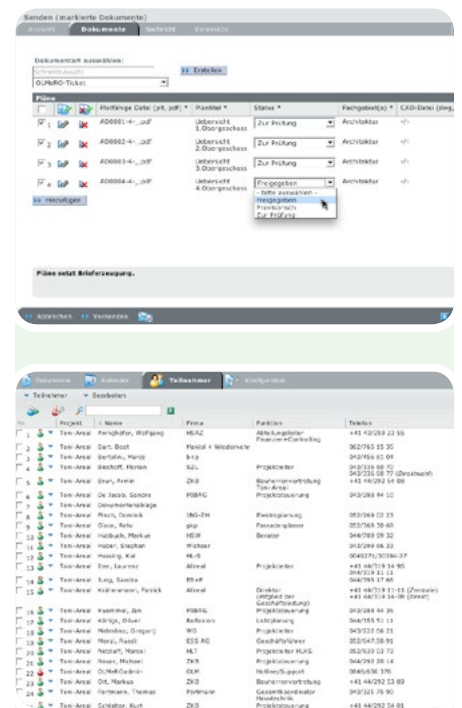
Senden (markierte Dokumente)

Account | Dokumente | Nachricht | Versenden

Dokumentart auswählen:
Schnellauswahl
DUNoRO-Ticket

>> Erstellen

Pläne

| | | | Planfiledge Datei (plt, pdf) * | Planbild * | Status * | Fachgebiet(e) * | CAD-Datei (dwg, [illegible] |
|---|---|---|---|---|---|---|---|
| 1 | | | A00001-4-_.pdf | Uebersicht 1.Obergeschoss | Zur Prüfung | Architektur | </> |
| 2 | | | A00002-4-_.pdf | Uebersicht 2.Obergeschoss | Zur Prüfung | Architektur | </> |
| 3 | | | A00003-4-_.pdf | Uebersicht 3.Obergeschoss | Zur Prüfung | Architektur | </> |
| 4 | | | A00004-4-_.pdf | Uebersicht 4.Obergeschoss | Freigegeben | Architektur | </> |

- bitte auswählen -
Freigegeben
Provisorisch
Zur Prüfung

>> Hinzufügen

Pläne setzt Brieferzeugung.

<< Abbrechen >> Versenden

Dokumente | Kalender | Teilnehmer | Konfigurator

Teilnehmer | Bearbeiten

| Nr. | | Projekt | Name | Firma | Funktion | Telefon |
|---|---|---|---|---|---|---|
| 1 | | Toni-Areal | Aeschbacher, Wolfgang | HGKZ | Abteilungsleiter Finanzen+Controlling | +41 43/253 23 55 |
| 2 | | Toni-Areal | Bart, Beat | Pfeifer + Wiederkehr | | 062/765 35 30 |
| 3 | | Toni-Areal | Bertolini, Mario | bkp | | 043/455 81 89 |
| 4 | | Toni-Areal | Bischoff, Florian | SZL | Projektleiter | 043/336 98 70 |
| 5 | | Toni-Areal | Brun, Armin | ZKB | Bauherrenvertretung Toni-Areal | +41 44/292 54 09 |
| 6 | | Toni-Areal | De Jacob, Sandra | MSBRG | Projektsteuerung | 043/288 44 10 |
| 7 | | Toni-Areal | Dokumentenablage | | | |
| 8 | | Toni-Areal | Fisch, Dominik | IBG-ZH | Elektroplanung | 052/369 03 25 |
| 9 | | Toni-Areal | Glaus, Felix | gkp | Fassadenplaner | 052/368 38 60 |
| 10 | | Toni-Areal | Holzbach, Markus | HSW | Berater | 044/789 09 32 |
| 11 | | Toni-Areal | Huber, Stephan | Weibel | | 043/289 56 33 |
| 12 | | Toni-Areal | Hussing, Kai | HLS | | 004071/30366-37 |
| 13 | | Toni-Areal | Iten, Laurenz | Allreal | Projektleiter | +41 44/319 14 95 |
| 14 | | Toni-Areal | Jung, Sandra | EB+P | | 044/395 17 68 |
| 15 | | Toni-Areal | Krähenmann, Patrick | Allreal | Direktor (Mitglied der Geschäftsleitung) | +41 44/319 11-11 (Zentrale) |
| 16 | | Toni-Areal | Kuemmer, Jan | MSBRG | Projektsteuerung | 043/288 44 36 |
| 17 | | Toni-Areal | Königs, Oliver | Reflexion | Lichtplanung | 044/355 51 11 |
| 18 | | Toni-Areal | Melinbisc, Gregorij | WD | Projektleiter | 043/322 06 21 |
| 19 | | Toni-Areal | Morell, Ruedi | EGS AG | Geschäftsführer | 052/547 08 93 |
| 20 | | Toni-Areal | Netzaff, Marcel | HLT | Projektleiter HLKS | 052/633 03 72 |
| 21 | | Toni-Areal | Neuer, Michael | ZKB | Projektsteuerung | 044/292 38 14 |
| 22 | | Toni-Areal | OUNoRO-Admin | OKP | Hotline/Support | 0848/636 376 |
| 23 | | Toni-Areal | Ott, Markus | ZKB | Projektsteuerung | +41 44/292 53 89 |
| 24 | | Toni-Areal | Portmann, Thomas | Portmann | Gesamtkoordinator Haustechnik | 043/321 75 90 |
| 25 | | Toni-Areal | Schlatter, Kurt | ZKB | Projektsteuerung | +41 44/292 54 81 |